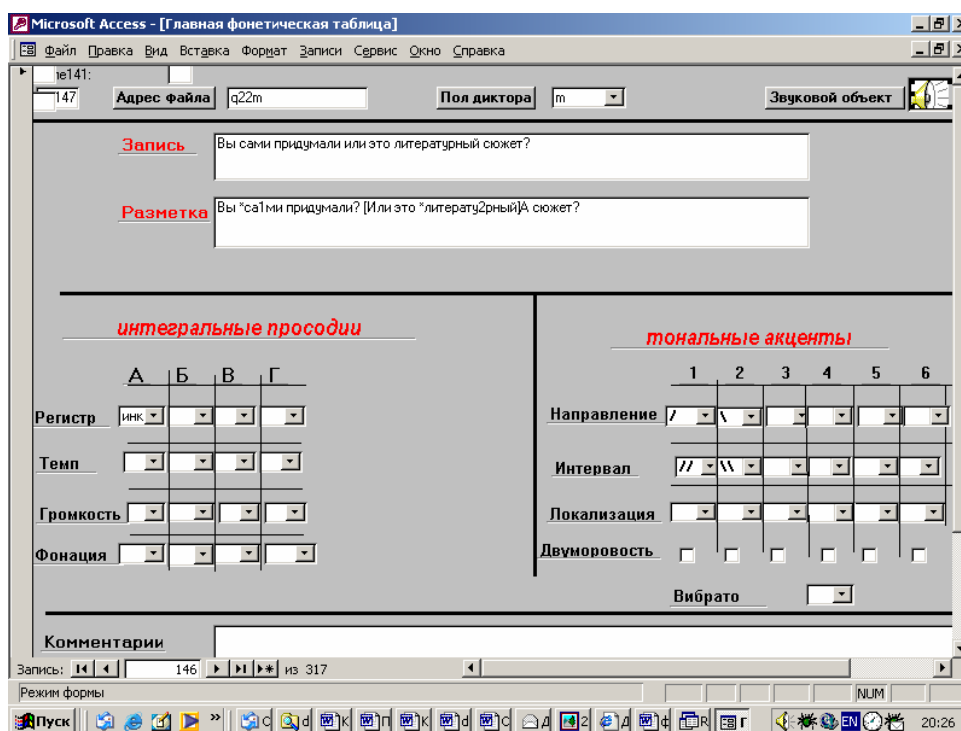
Microsoft Access - [Главная фонетическая таблица]

Файл Правка Вид Вставка Формат Записи Сервис Окно Справка

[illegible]е141:

147 Адрес файла q22m Пол диктора m Звуковой объект

Запись Вы сами придумали или это литературный сюжет?

Разметка Вы *са1ми придумали? [Или это *литерату2рный]А сюжет?

интегральные просодии

| | А | Б | В | Г |
|---|---|---|---|---|
| Регистр | инк | | | |
| Темп | | | | |
| Громкость | | | | |
| Фонация | | | | |

тональные акценты

| | 1 | 2 | 3 | 4 | 5 | 6 |
|---|---|---|---|---|---|---|
| Направление | / | \ | | | | |
| Интервал | // | \\ | | | | |
| Локализация | | | | | | |
| Двуморовость | | | | | | |

Вибрато

Комментарии

Запись: 146 из 317

Режим формы

NUM

Пуск

20:26